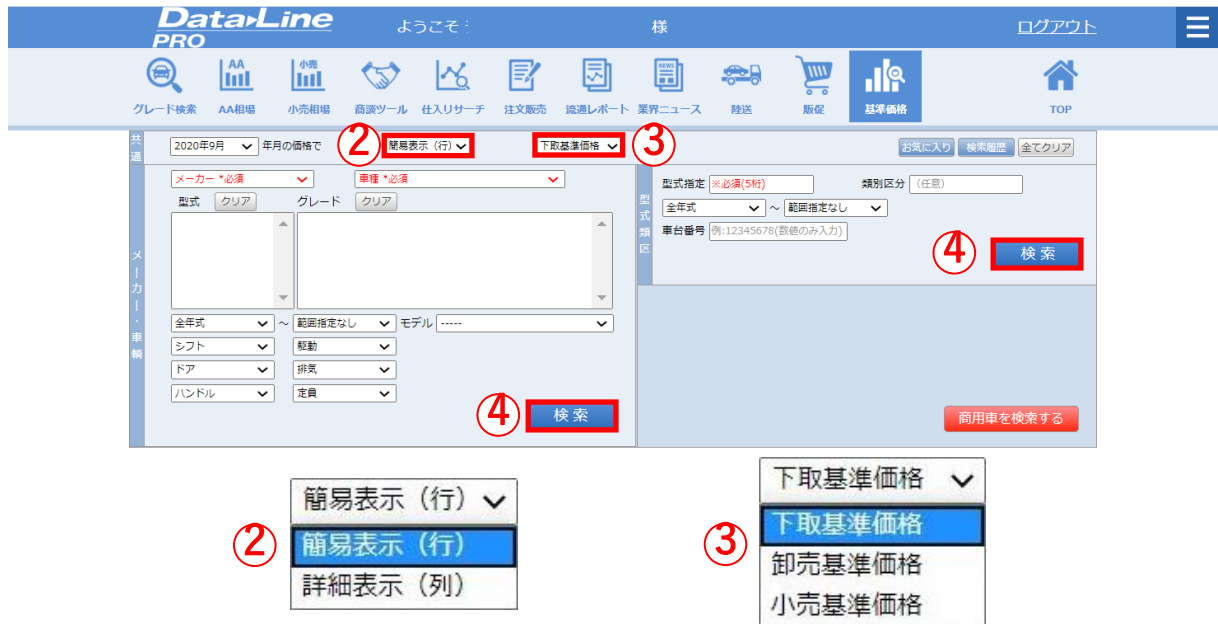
Data Line PRO
ようこそ 様
ログアウト

グレード検索
AA相場
小売相場
商談ツール
仕入リサーチ
注文販売
流通レポート
業界ニュース
陸送
販促
基準価格
TOP

共通
2020年9月 年月の価格で
②
簡易表示（行）
下取基準価格
③
お気に入り 検索履歴 全てクリア

メーカー・車輌
メーカー *必須
車種 *必須
型式 クリア
グレード クリア
全年式 ～ 範囲指定なし モデル -----
シフト
駆動
ドア
排気
ハンドル
定員
④
検索

型式類区
型式指定 ※必須(5桁)
類別区分 (任意)
全年式 ～ 範囲指定なし
車台番号 例:12345678(数値のみ入力)
④
検索
商用車を検索する

②
簡易表示（行）
簡易表示（行）
詳細表示（列）

③
下取基準価格
下取基準価格
卸売基準価格
小売基準価格